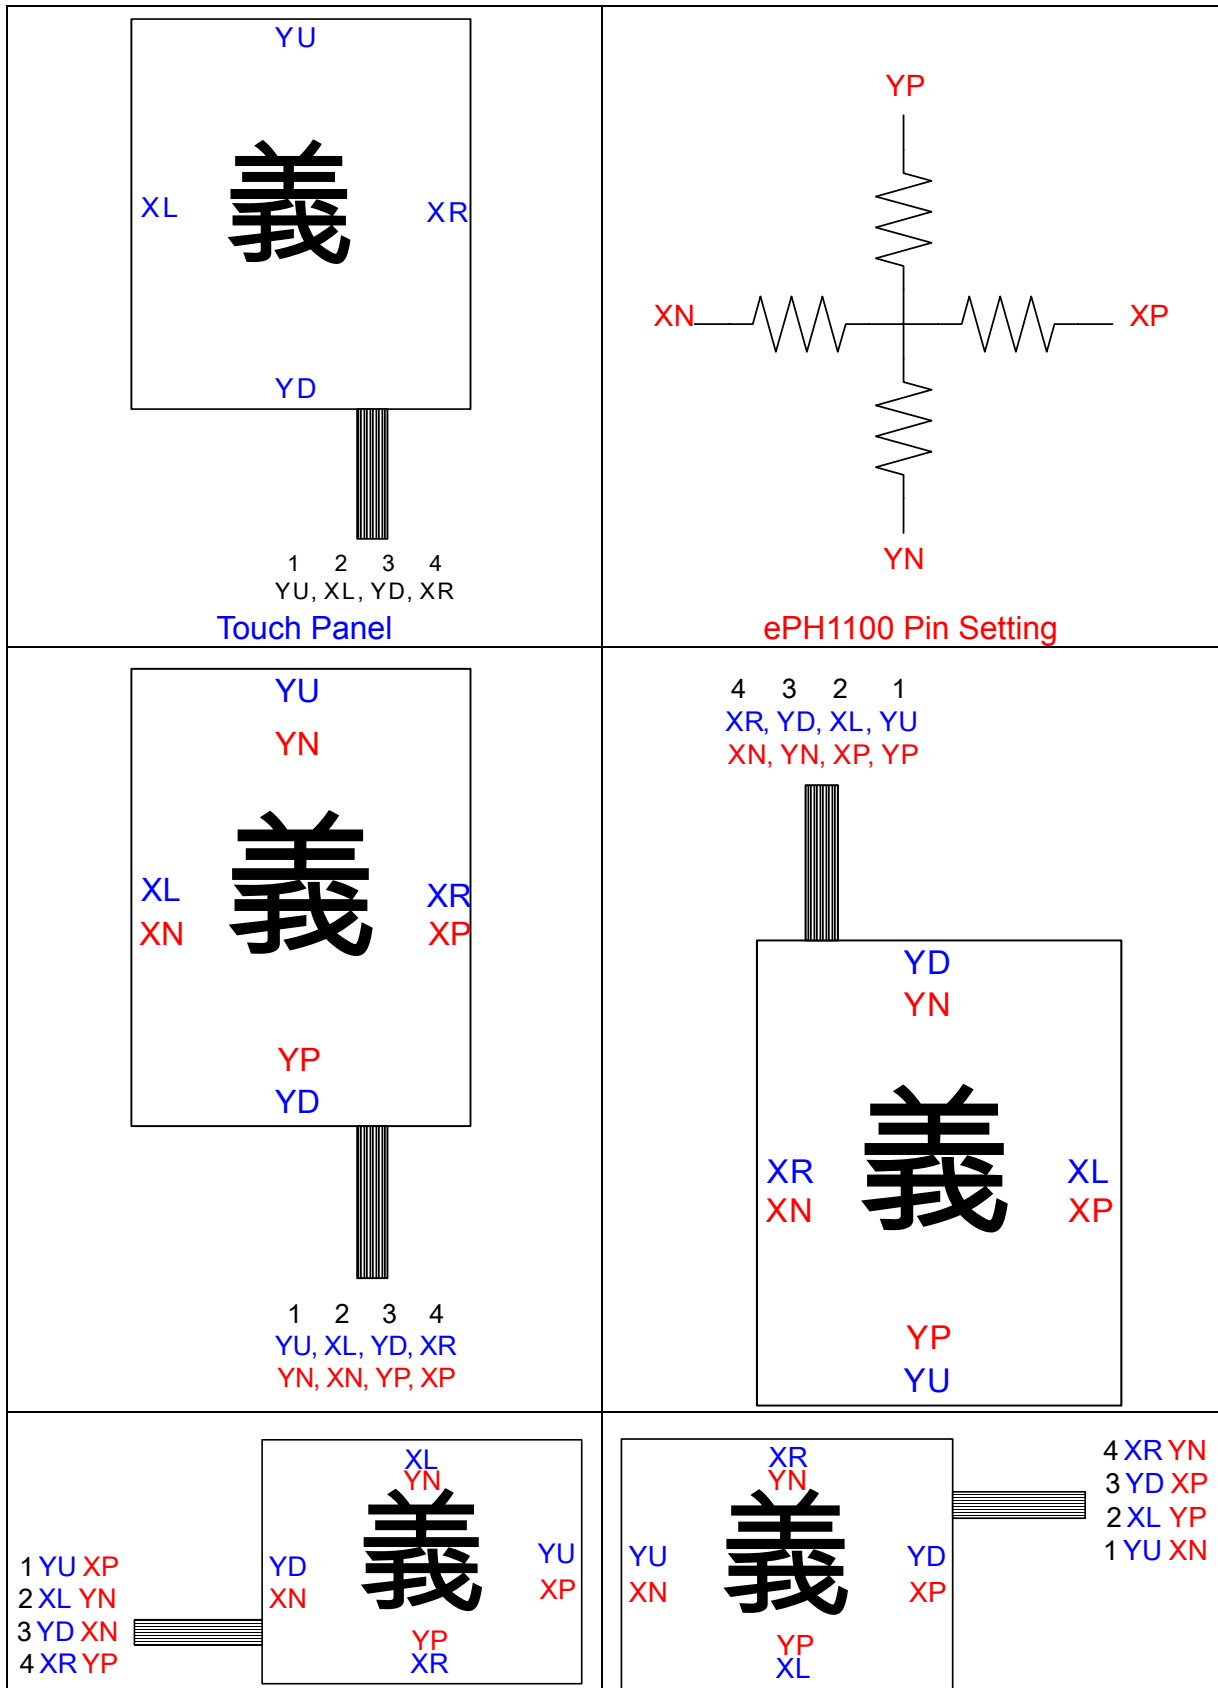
YU

XL 義 XR

YD

1 2 3 4
YU, XL, YD, XR
Touch Panel

YP

XN XP

YN

ePH1100 Pin Setting

YU
YN

XL
XN 義 XR
XP

YP
YD

1 2 3 4
YU, XL, YD, XR
YN, XN, YP, XP

4 3 2 1
XR, YD, XL, YU
XN, YN, XP, YP

YD
YN

XR
XN 義 XL
XP

YP
YU

XL
YN

1 YU XP
2 XL YN
3 YD XN
4 XR YP

YD
XN 義 YU
XP

YP
XR

XR
YN

YU
XN 義 YD
XP

YP
XL

4 XR YN
3 YD XP
2 XL YP
1 YU XN